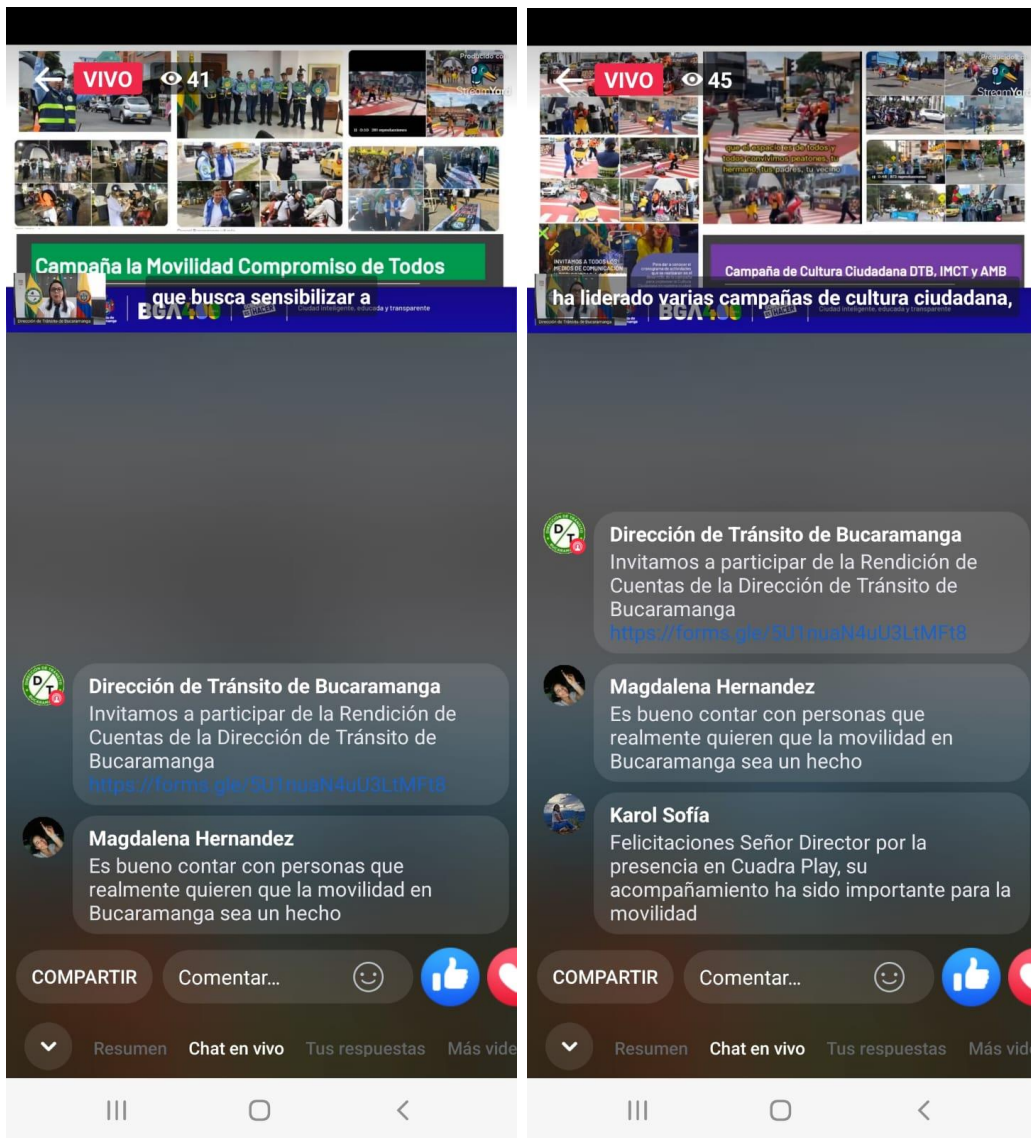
VIVO 41

Campaña la Movilidad Compromiso de Todos

que busca sensibilizar a

BGA 400

Ciudad inteligente, educada y transparente

Dirección de Tránsito de Bucaramanga
Invitamos a participar de la Rendición de Cuentas de la Dirección de Tránsito de Bucaramanga
https://forms.gle/5U1nuaN4uU3LtMFt8

Magdalena Hernandez
Es bueno contar con personas que realmente quieren que la movilidad en Bucaramanga sea un hecho

COMPARTIR
Comentar...

Resumen Chat en vivo Tus respuestas Más vide

VIVO 45

StreamYard

que el espacio es de todos y todos convivimos peatones, tu hermano, tus padres, tu vecino

INVITAMOS A TODOS LOS MEDIOS DE COMUNICACIÓN

Campaña de Cultura Ciudadana DTB, IMCT y AMB

ha liderado varias campañas de cultura ciudadana,

BGA 400

Ciudad inteligente, educada y transparente

Dirección de Tránsito de Bucaramanga
Invitamos a participar de la Rendición de Cuentas de la Dirección de Tránsito de Bucaramanga
https://forms.gle/5U1nuaN4uU3LtMFt8

Magdalena Hernandez
Es bueno contar con personas que realmente quieren que la movilidad en Bucaramanga sea un hecho

Karol Sofía
Felicitaciones Señor Director por la presencia en Cuadra Play, su acompañamiento ha sido importante para la movilidad

COMPARTIR
Comentar...

Resumen Chat en vivo Tus respuestas Más vid